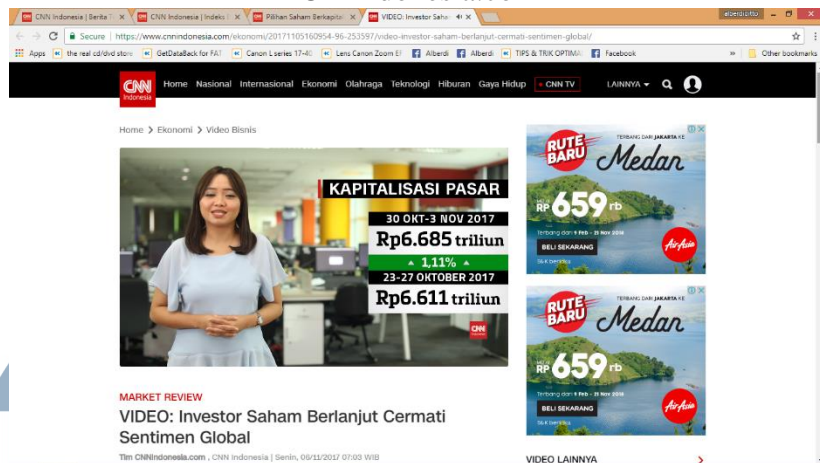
CNN Indonesia | Berita T ×
CNN Indonesia | Indeks | ×
Pilihan Saham Berkapital ×
VIDEO: Investor Saha ×
alberdi.fito

Secure | https://www.cnnindonesia.com/ekonomi/20171105160954-96-253597/video-investor-saham-berlanjut-cermati-sentimen-global/

Apps | the real cd/dvd store | GetDataBack for FAT | Canon L series 17-40 | Lens Canon Zoom EF | Alberdi | Alberdi | TIPS & TRIK OPTIMA | Facebook | » | Other bookmarks

CNN Indonesia | Home | Nasional | Internasional | Ekonomi | Olahraga | Teknologi | Hiburan | Gaya Hidup | CNN TV | LAINNYA

Home > Ekonomi > Video Bisnis

KAPITALISASI PASAR
30 OKT-3 NOV 2017
Rp6.685 triliun
▲ 1,11% ▲
23-27 OKTOBER 2017
Rp6.611 triliun
CNN Indonesia

MARKET REVIEW
VIDEO: Investor Saham Berlanjut Cermati Sentimen Global
Tim CNNIndonesia.com , CNN Indonesia | Senin, 06/11/2017 07:03 WIB

RUTE BARU
TERBANG DARI JAKARTA KE
Medan
RP 659 rb
Terbang dari 9 Feb - 31 Nov 2016
BELI SEKARANG
AirAsia

RUTE BARU
TERBANG DARI JAKARTA KE
Medan
RP 659 rb
Terbang dari 9 Feb - 31 Nov 2016
BELI SEKARANG
AirAsia

VIDEO LAINNYA